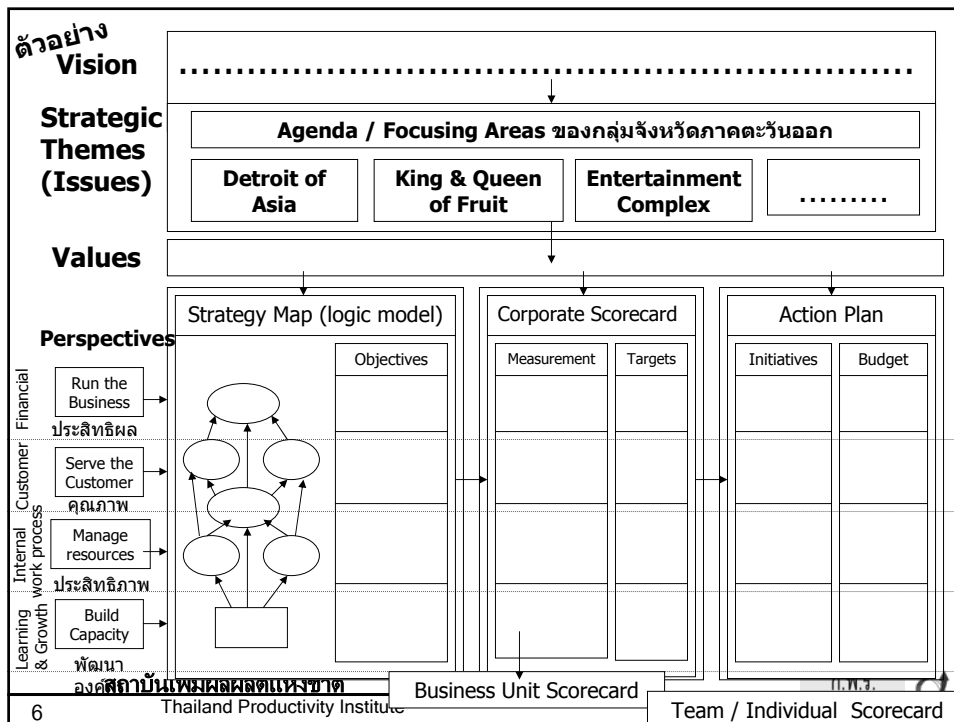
ตัวอย่าง
Vision
.....................................................

Strategic Themes (Issues)

Agenda / Focusing Areas ของกลุ่มจังหวัดภาคตะวันออก

Detroit of Asia

King & Queen of Fruit

Entertainment Complex

.........

Values

Perspectives

Strategy Map (logic model)

Objectives

Corporate Scorecard

Measurement

Targets

Action Plan

Initiatives

Budget

Financial

Run the Business

ประสิทธิผล

Customer

Serve the Customer

คุณภาพ

Internal work process

Manage resources

ประสิทธิภาพ

Learning & Growth

Build Capacity

พัฒนาองค์กร

สถาบันเพิ่มผลผลิตแห่งชาติ
Thailand Productivity Institute

Business Unit Scorecard

Team / Individual Scorecard

6